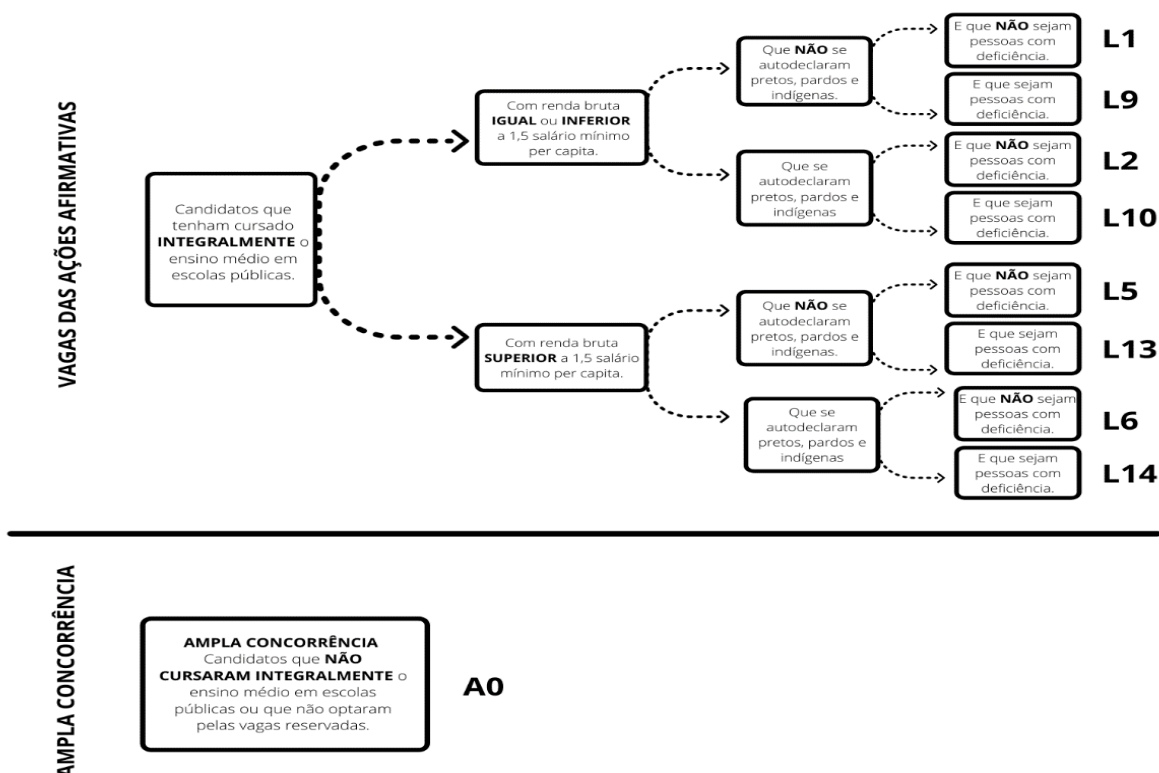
VAGAS DAS AÇÕES AFIRMATIVAS

Candidatos que tenham cursado **INTEGRALMENTE** o ensino médio em escolas públicas.

Com renda bruta **IGUAL** ou **INFERIOR** a 1,5 salário mínimo per capita.

Que **NÃO** se autodeclaram pretos, pardos e indígenas.

E que **NÃO** sejam pessoas com deficiência. L1

E que sejam pessoas com deficiência. L9

Que se autodeclaram pretos, pardos e indígenas

E que **NÃO** sejam pessoas com deficiência. L2

E que sejam pessoas com deficiência. L10

Com renda bruta **SUPERIOR** a 1,5 salário mínimo per capita.

Que **NÃO** se autodeclaram pretos, pardos e indígenas.

E que **NÃO** sejam pessoas com deficiência. L5

E que sejam pessoas com deficiência. L13

Que se autodeclaram pretos, pardos e indígenas

E que **NÃO** sejam pessoas com deficiência. L6

E que sejam pessoas com deficiência. L14

AMPLA CONCORRÊNCIA

**AMPLA CONCORRÊNCIA**
Candidatos que **NÃO CURSARAM INTEGRALMENTE** o ensino médio em escolas públicas ou que não optaram pelas vagas reservadas.

A0